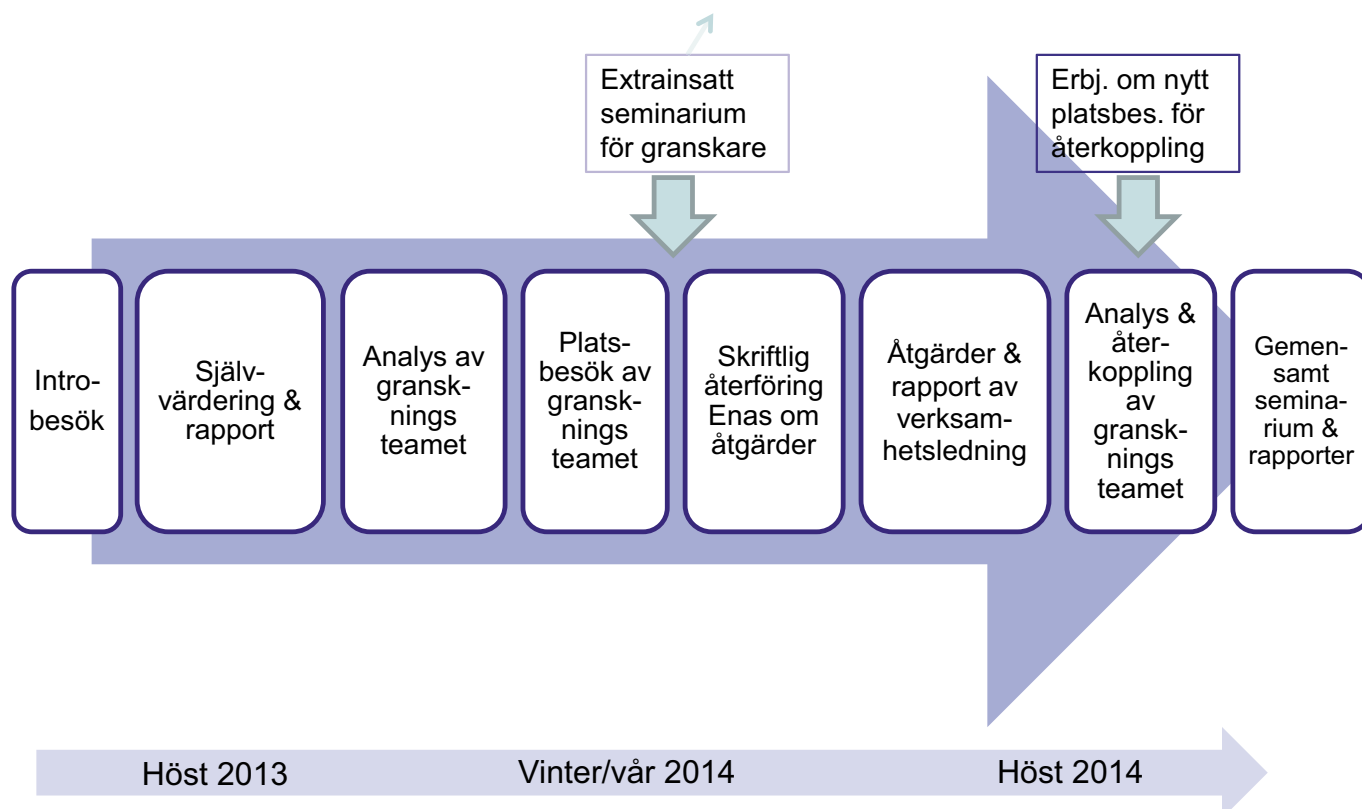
Extrainsatt seminarium för granskare

Erbj. om nytt platsbes. för återkoppling

Introbesök

Självvärdering & rapport

Analys av gransknings teamet

Platsbesök av gransknings teamet

Skriftlig återföring Enas om åtgärder

Åtgärder & rapport av verksamhetsledning

Analys & återkoppling av gransknings teamet

Gemensamt seminarium & rapporter

Höst 2013

Vinter/vår 2014

Höst 2014